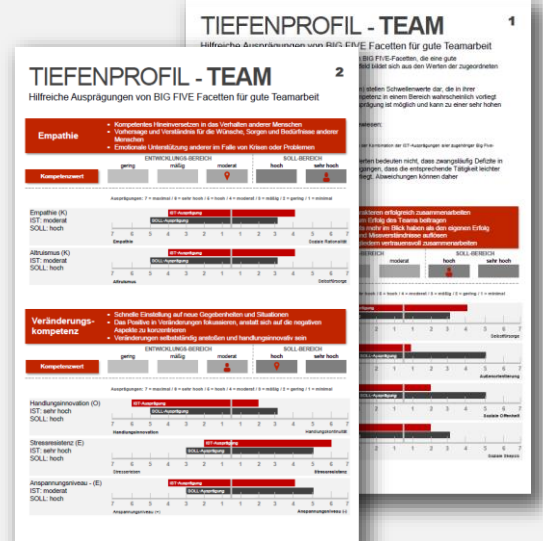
TIEFENPROFIL - TEAM 2

Hilfreiche Ausprägungen von BIG FIVE Facetten für gute Teamarbeit

Empathie

- Kompetentes Hineinversetzen in das Verhalten anderer Menschen
- Vorhersage und Verständnis für die Wünsche, Sorgen und Bedürfnisse anderer Menschen
- Emotionale Unterstützung anderer im Falle von Krisen oder Problemen

ENTWICKLUNGS-BEREICH SOLL-BEREICH

| Kompetenzwert | gering | mäßig | moderat | hoch | sehr hoch |
|---|---|---|---|---|---|

Ausprägungen: 7 = maximal / 6 = sehr hoch / 5 = hoch / 4 = moderat / 3 = mäßig / 2 = gering / 1 = minimal

Empathie (K)
IST: moderat
SOLL: hoch
IST-Ausprägung
SOLL-Ausprägung
7 6 5 4 3 2 1 2 3 4 5 6 7
Empathie Soziale Rationalität

Altruismus (K)
IST: moderat
SOLL: hoch
IST-Ausprägung
SOLL-Ausprägung
7 6 5 4 3 2 1 2 3 4 5 6 7
Altruismus Selbstfürsorge

Veränderungs-kompetenz

- Schnelle Einstellung auf neue Gegebenheiten und Situationen
- Das Positive in Veränderungen fokussieren, anstatt sich auf die negativen Aspekte zu konzentrieren
- Veränderungen selbstständig anstoßen und handlungsinnovativ sein

ENTWICKLUNGS-BEREICH SOLL-BEREICH

| Kompetenzwert | gering | mäßig | moderat | hoch | sehr hoch |
|---|---|---|---|---|---|

Ausprägungen: 7 = maximal / 6 = sehr hoch / 5 = hoch / 4 = moderat / 3 = mäßig / 2 = gering / 1 = minimal

Handlungsinnovation (O)
IST: sehr hoch
SOLL: hoch
IST-Ausprägung
SOLL-Ausprägung
7 6 5 4 3 2 1 2 3 4 5 6 7
Handlungsinnovation Handlungskontinuität

Stressresistenz (E)
IST: sehr hoch
SOLL: hoch
IST-Ausprägung
SOLL-Ausprägung
7 6 5 4 3 2 1 2 3 4 5 6 7
Stressreaktion Stressresistenz

Anspannungsniveau - (E)
IST: moderat
SOLL: hoch
IST-Ausprägung
SOLL-Ausprägung
7 6 5 4 3 2 1 2 3 4 5 6 7
Anspannungsniveau (-) Anspannungsniveau (+)

TIEFENPROFIL - TEAM 1

Hilfreiche Ausprägungen von BIG FIVE Facetten für gute Teamarbeit

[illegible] die BIG FIVE-Facetten, die eine gute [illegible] bildet sich aus den Werten der zugeordneten

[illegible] stellen Schwellenwerte dar, die in ihrer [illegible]petenz in einem Bereich wahrscheinlich vorliegt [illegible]prägung ist möglich und kann zu einer sehr hohen

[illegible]esen:

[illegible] Kombination der IST-Ausprägungen aller zugehörigen Big Five-

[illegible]erten bedeuten nicht, dass zwangsläufig Defizite in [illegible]gungen, dass die entsprechende Tätigkeit leichter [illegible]gt. Abweichungen können daher

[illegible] erfolgreich zusammenarbeiten
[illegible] Erfolg des Teams beitragen
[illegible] mehr im Blick haben als den eigenen Erfolg
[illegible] Missverständnisse auflösen
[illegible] vertrauensvoll zusammenarbeiten

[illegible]REICH SOLL-BEREICH
moderat hoch sehr hoch

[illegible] 6 = hoch / 4 = moderat / 3 = mäßig / 2 = gering / 1 = minimal

Selbstfürsorge
Authentizität
Soziale Offenheit
Soziale Skepsis